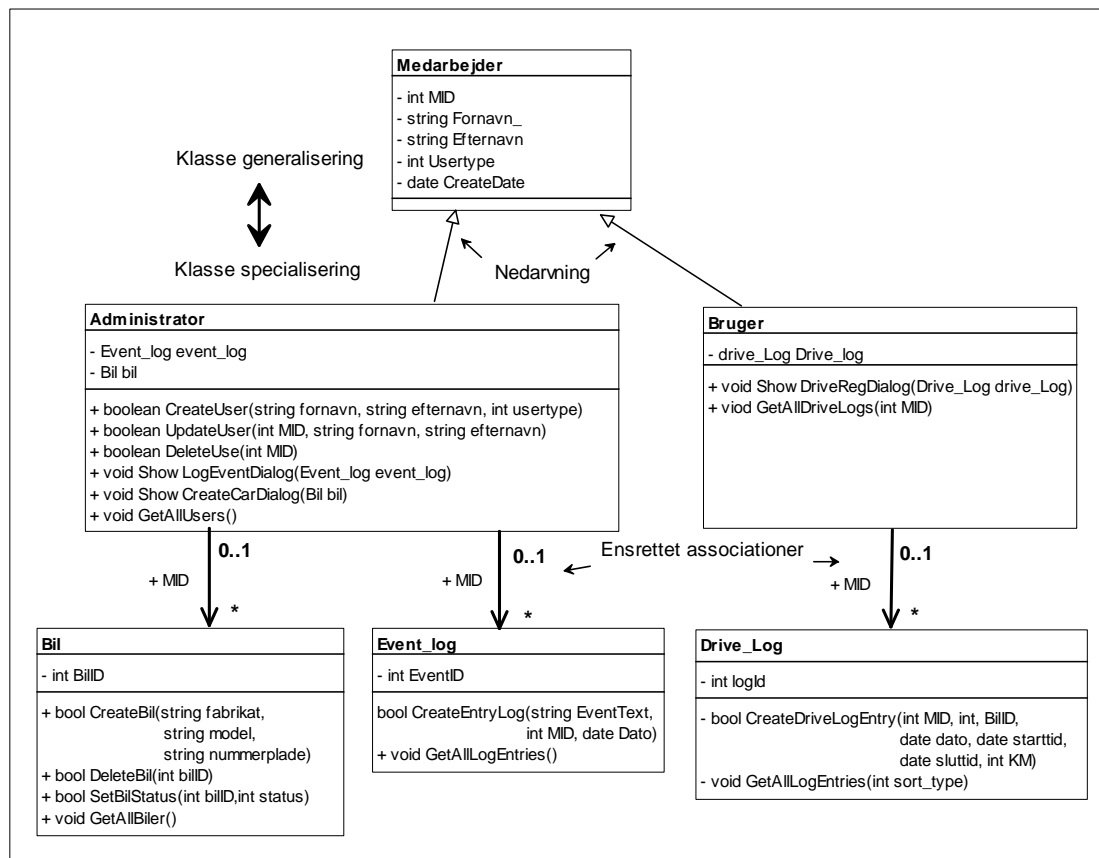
Medarbejder

- int MID
- string Fornavn_
- string Efternavn
- int Usertype
- date CreateDate

Klasse generalisering

Klasse specialisering

Nedarvning

Administrator

- Event_log event_log
- Bil bil

+ boolean CreateUser(string fornavn, string efternavn, int usertype)
+ boolean UpdateUser(int MID, string fornavn, string efternavn)
+ boolean DeleteUse(int MID)
+ void Show LogEventDialog(Event_log event_log)
+ void Show CreateCarDialog(Bil bil)
+ void GetAllUsers()

Bruger

- drive_Log Drive_log

+ void Show DriveRegDialog(Drive_Log drive_Log)
+ viod GetAllDriveLogs(int MID)

0..1

+ MID

*

0..1

+ MID

*

Ensrettet associationer

+ MID

0..1

*

Bil

- int BilID

+ bool CreateBil(string fabrikat, string model, string nummerplade)
+ bool DeleteBil(int bilID)
+ bool SetBilStatus(int bilID,int status)
+ void GetAllBiler()

Event_log

- int EventID

bool CreateEntryLog(string EventText, int MID, date Dato)
+ void GetAllLogEntries()

Drive_Log

- int logId

- bool CreateDriveLogEntry(int MID, int, BilID, date dato, date starttid, date sluttid, int KM)
- void GetAllLogEntries(int sort_type)